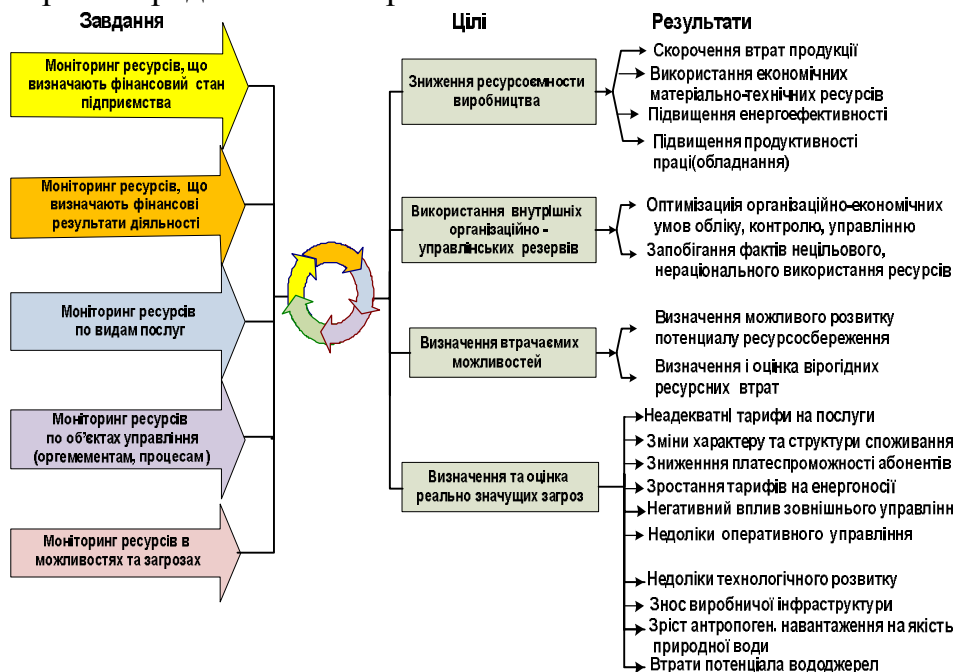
Завдання

Моніторинг ресурсів, що визначають фінансовий стан підприємства

Моніторинг ресурсів, що визначають фінансові результати діяльності

Моніторинг ресурсів по видам послуг

Моніторинг ресурсів по об'єктах управління (оргелементам, процесам)

Моніторинг ресурсів в можливостях та загрозах

Цілі

Зниження ресурсоємности виробництва

Використання внутрішніх організаційно - управлінських резервів

Визначення втрачаємих можливостей

Визначення та оцінка реально значущих загроз

Результати

Скорочення втрат продукції
Використання економічних матеріально-технічних ресурсів
Підвищення енергоефективності
Підвищення продуктивності праці(обладнання)

Оптимізація організаційно-економічних умов обліку, контролю, управлінню
Запобігання фактів нецільового, нераціонального використання ресурсів

Визначення можливого розвитку потенціалу ресурсосбереження
Визначення і оцінка вірогідних ресурсних втрат

Неадекватні тарифи на послуги
Зміни характеру та структури споживання
Знижєння платеспроможності абонентів
Зростання тарифів на енергоносії
Негативний вплив зовнішнього управлінн
Недоліки оперативного управління
Недоліки технологічного розвитку
Знос виробничої інфраструктури
Зріст антропоген. навантаження на якість природної води
Втрати потенціала водожерел